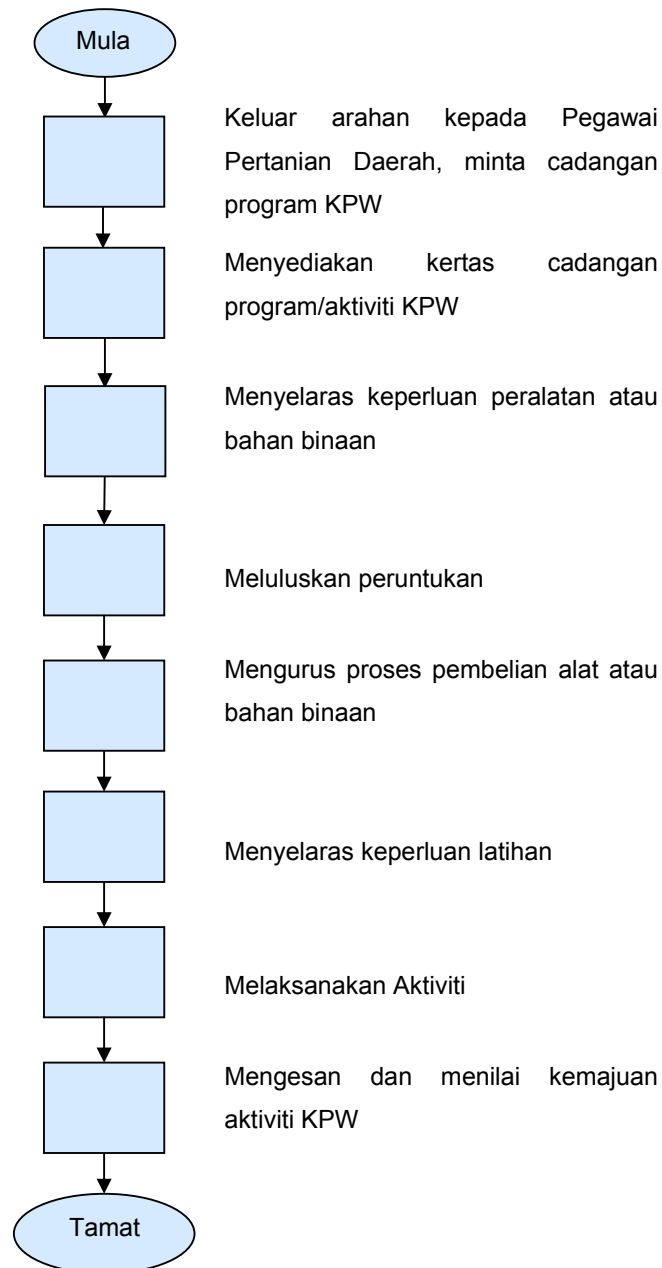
Mula

Keluar arahan kepada Pegawai Pertanian Daerah, minta cadangan program KPW

Menyediakan kertas cadangan program/aktiviti KPW

Menyelaras keperluan peralatan atau bahan binaan

Meluluskan peruntukan

Mengurus proses pembelian alat atau bahan binaan

Menyelaras keperluan latihan

Melaksanakan Aktiviti

Mengesan dan menilai kemajuan aktiviti KPW

Tamat